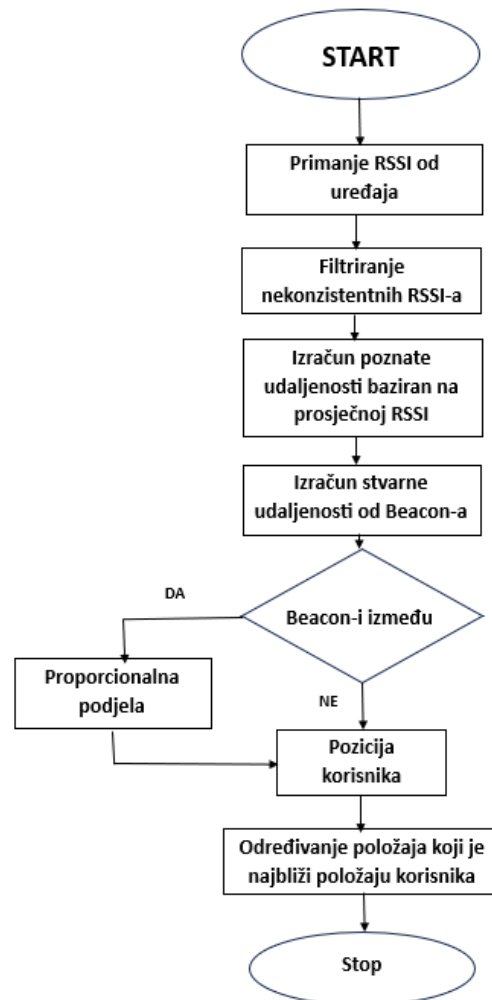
START

Primanje RSSI od uređaja

Filtriranje nekonzistentnih RSSI-a

Izračun poznate udaljenosti baziran na prosječnoj RSSI

Izračun stvarne udaljenosti od Beacon-a

DA

Beacon-i između

Proporcionalna podjela

NE

Pozicija korisnika

Određivanje položaja koji je najbliži položaju korisnika

Stop